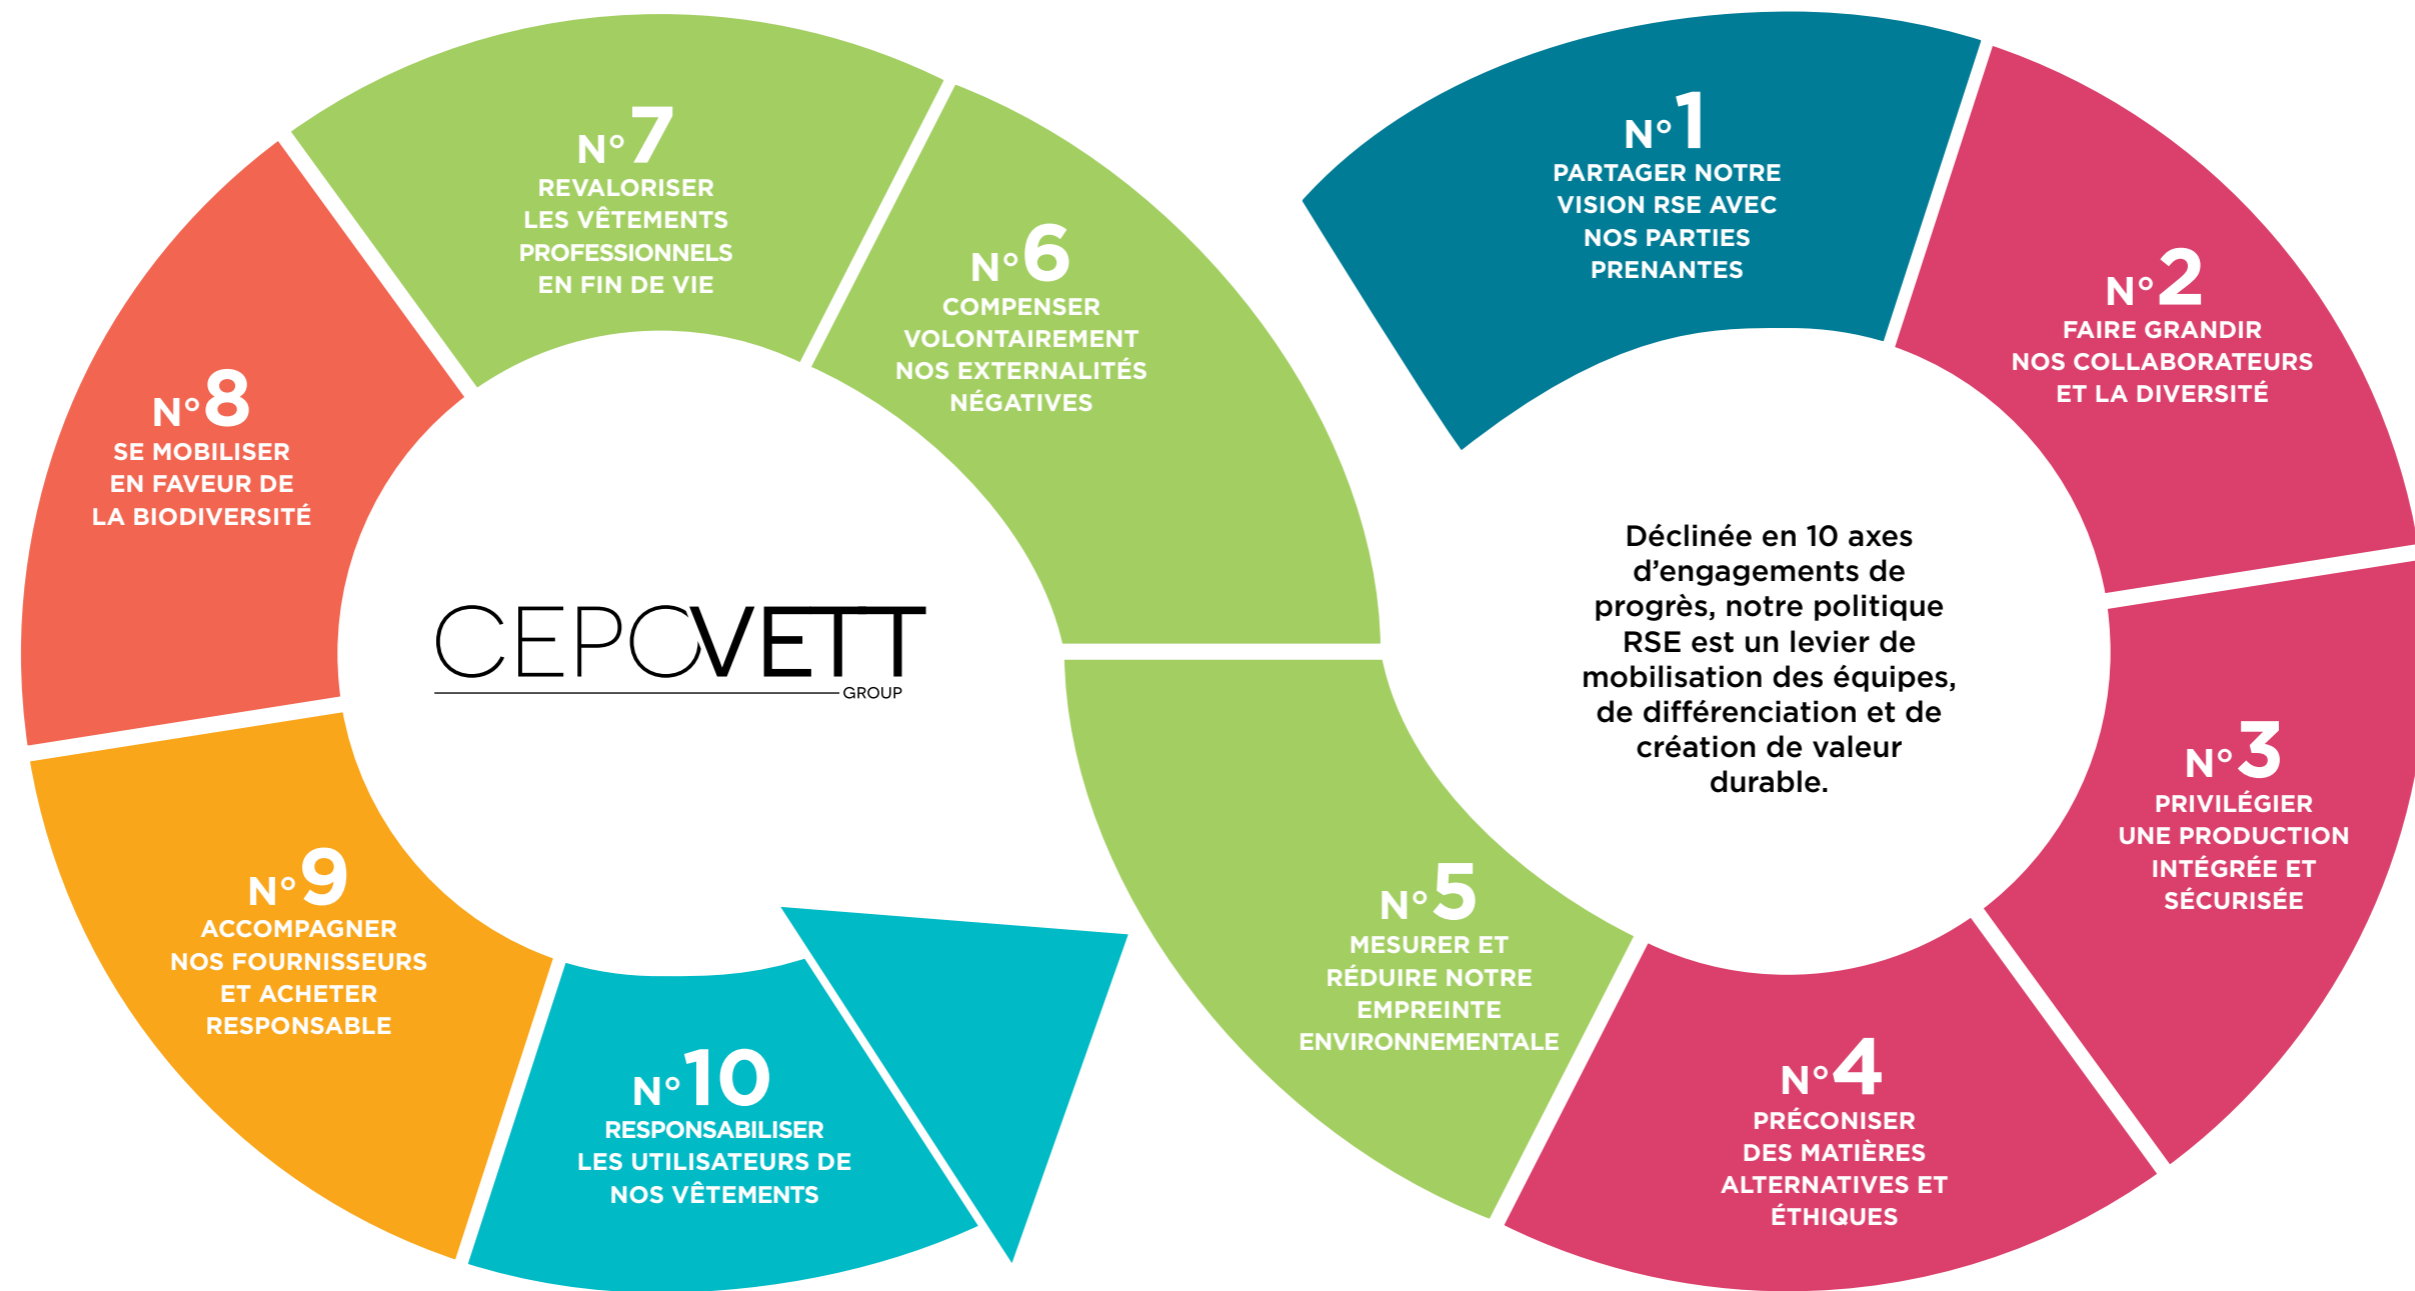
N°1
PARTAGER NOTRE VISION RSE AVEC NOS PARTIES PRENANTES

N°2
FAIRE GRANDIR NOS COLLABORATEURS ET LA DIVERSITÉ

Déclinée en 10 axes d'engagements de progrès, notre politique RSE est un levier de mobilisation des équipes, de différenciation et de création de valeur durable.

N°3
PRIVILÉGIER UNE PRODUCTION INTÉGRÉE ET SÉCURISÉE

N°4
PRÉCONISER DES MATIÈRES ALTERNATIVES ET ÉTHIQUES

N°5
MESURER ET RÉDUIRE NOTRE EMPREINTE ENVIRONNEMENTALE

N°6
COMPENSER VOLONTAIREMENT NOS EXTERNALITÉS NÉGATIVES

N°7
REVALORISER LES VÊTEMENTS PROFESSIONNELS EN FIN DE VIE

N°8
SE MOBILISER EN FAVEUR DE LA BIODIVERSITÉ

CEPOVETT
GROUP

N°9
ACCOMPAGNER NOS FOURNISSEURS ET ACHETER RESPONSABLE

N°10
RESPONSABILISER LES UTILISATEURS DE NOS VÊTEMENTS